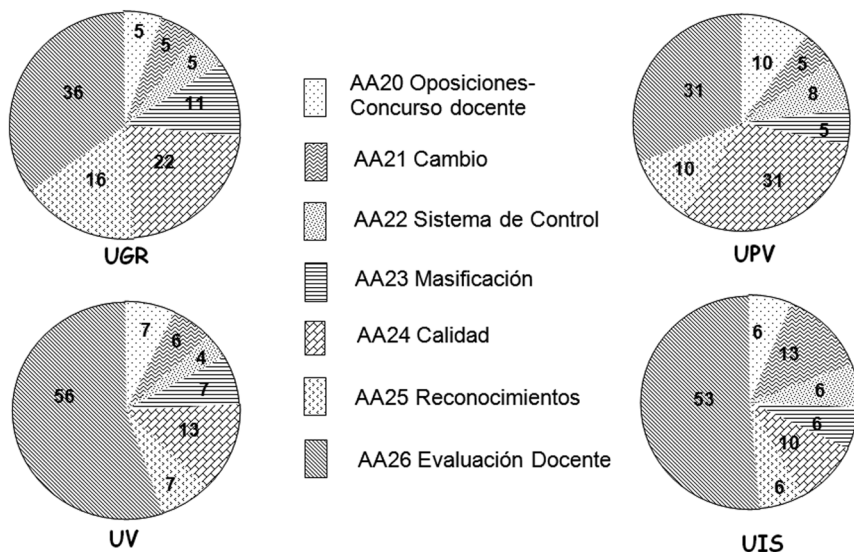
5
5
5
11
22
16
36
UGR

AA20 Oposiciones-Concurso docente
AA21 Cambio
AA22 Sistema de Control
AA23 Masificación
AA24 Calidad
AA25 Reconocimientos
AA26 Evaluación Docente

10
5
8
5
31
10
31
UPV

7
6
4
7
13
7
56
UV

6
13
6
6
10
6
53
UIS